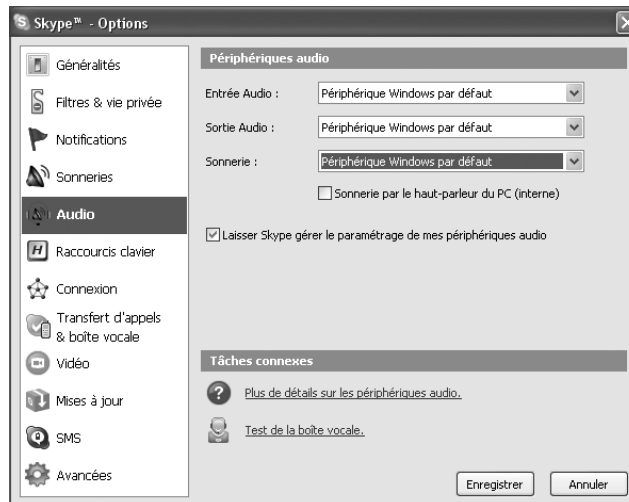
Skype™ - Options

Généralités
Filtres & vie privée
Notifications
Sonneries
Audio
Raccourcis clavier
Connexion
Transfert d'appels & boîte vocale
Vidéo
Mises à jour
SMS
Avancées

Périphériques audio

Entrée Audio : Périphérique Windows par défaut
Sortie Audio : Périphérique Windows par défaut
Sonnerie : Périphérique Windows par défaut

Sonnerie par le haut-parleur du PC (interne)

Laisser Skype gérer le paramétrage de mes périphériques audio

Tâches connexes

Plus de détails sur les périphériques audio.

Test de la boîte vocale.

Enregistrer
Annuler